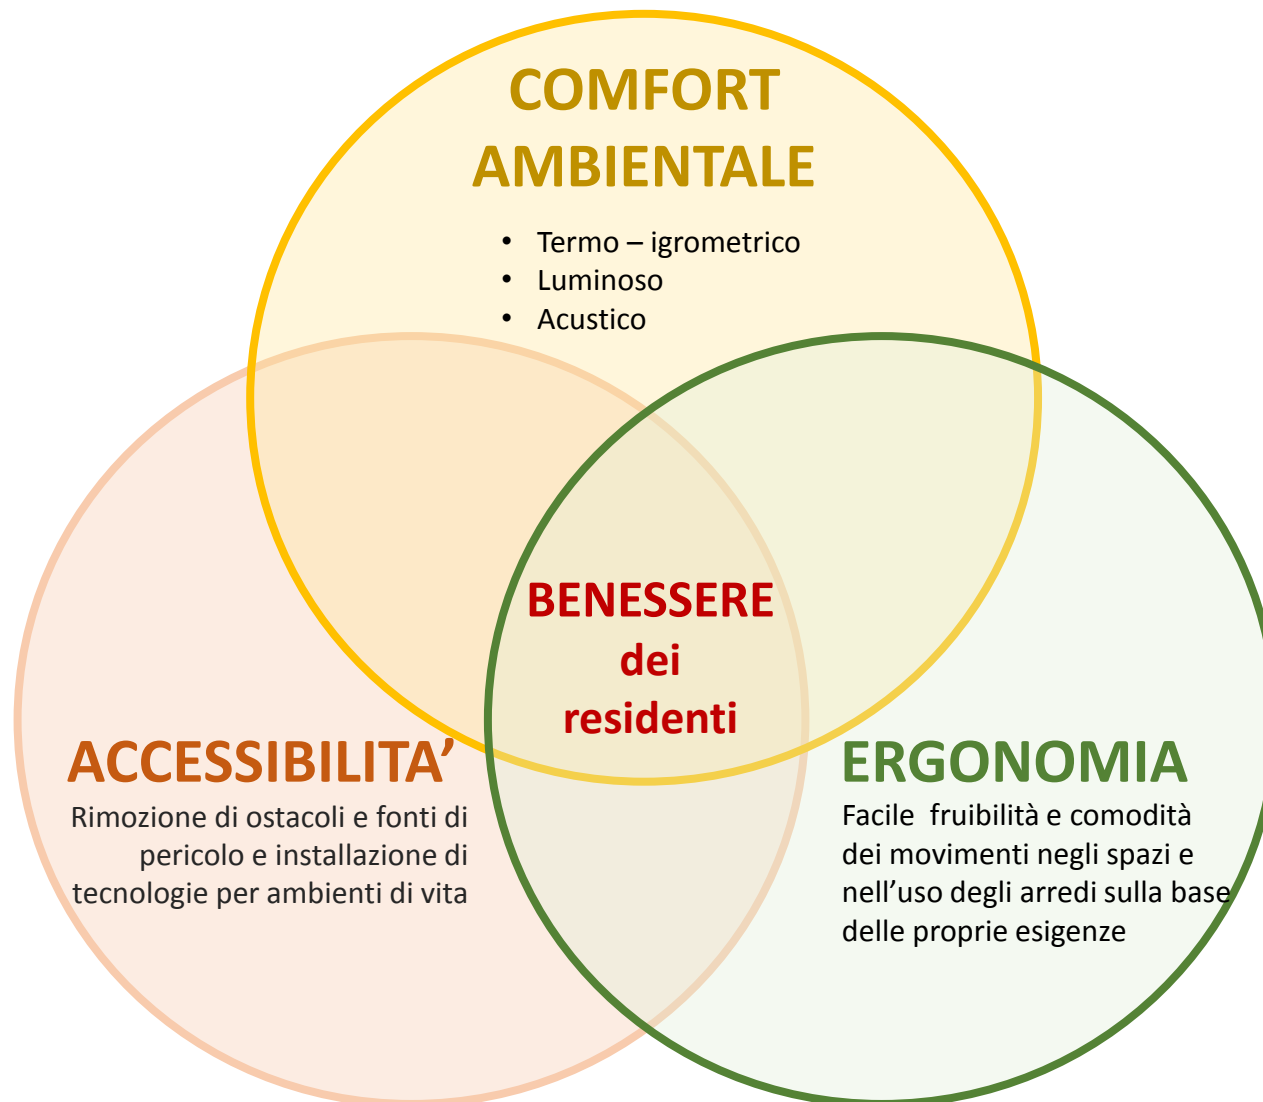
COMFORT AMBIENTALE

- Termo – igrometrico
- Luminoso
- Acustico

BENESSERE dei residenti

ACCESSIBILITA'

Rimozione di ostacoli e fonti di pericolo e installazione di tecnologie per ambienti di vita

ERGONOMIA

Facile fruibilità e comodità dei movimenti negli spazi e nell'uso degli arredi sulla base delle proprie esigenze